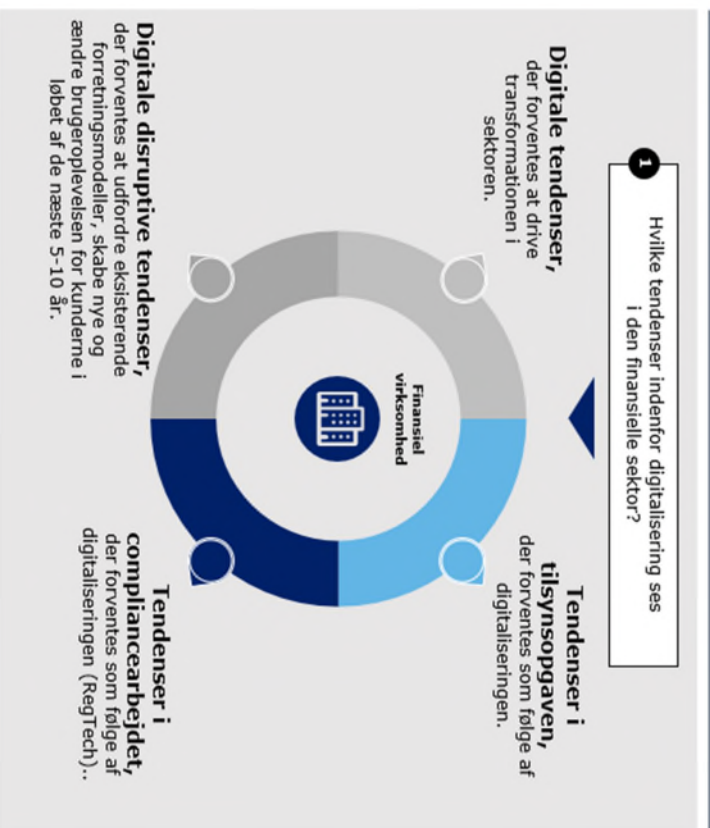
1

Hvilke tendenser indenfor digitalisering ses i den finansielle sektor?

Digitale tendenser, der forventes at drive transformationen i sektoren.

Tendenser i tilsynsopgaven, der forventes som følge af digitaliseringen.

Finansiel virksomhed

Digitale disruptive tendenser, der forventes at udfordre eksisterende forretningsmodeller, skabe nye og ændre brugeroplevelsen for kunderne i løbet af de næste 5-10 år.

Tendenser i compliancearbejdet, der forventes som følge af digitaliseringen (RegTech)..